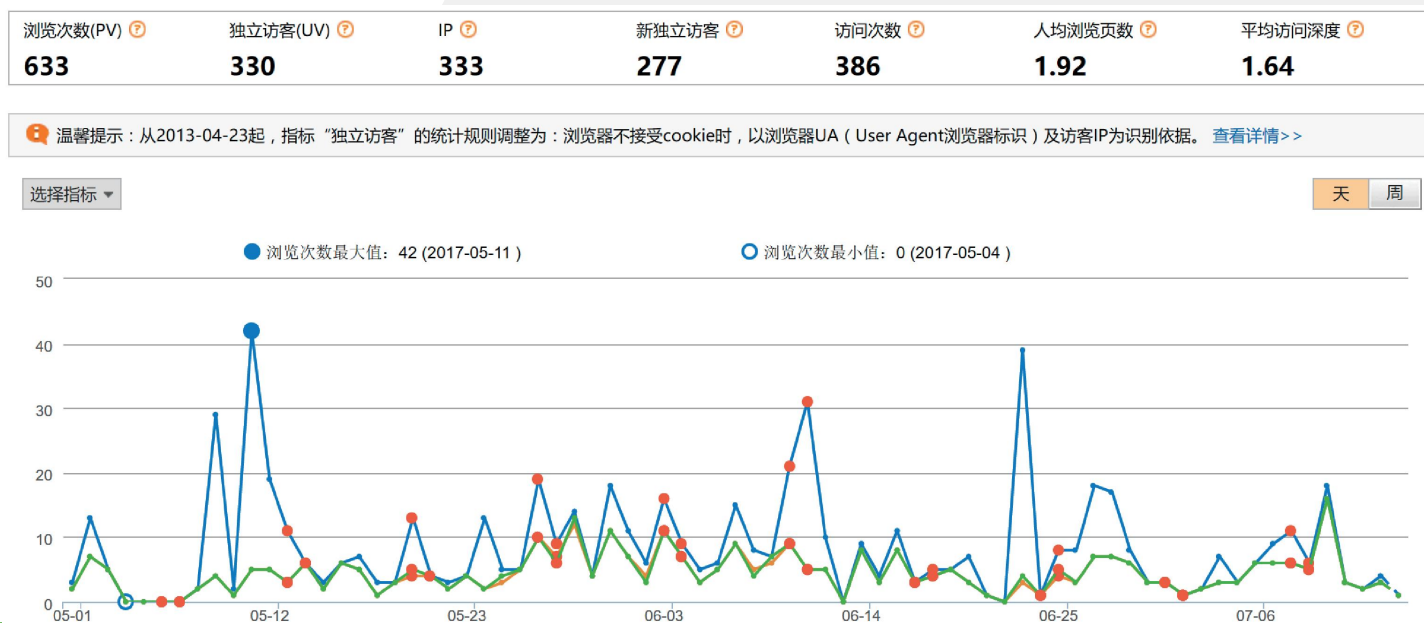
| 浏览次数(PV) | 独立访客(UV) | IP | 新独立访客 | 访问次数 | 人均浏览页数 | 平均访问深度 |
|---|---|---|---|---|---|---|
| 633 | 330 | 333 | 277 | 386 | 1.92 | 1.64 |

温馨提示：从2013-04-23起，指标“独立访客”的统计规则调整为：浏览器不接受cookie时，以浏览器UA（User Agent浏览器标识）及访客IP为识别依据。 查看详情>>

选择指标

天 周

浏览次数最大值：42 (2017-05-11)

浏览次数最小值：0 (2017-05-04)

50
40
30
20
10
0

05-01 05-12 05-23 06-03 06-14 06-25 07-06